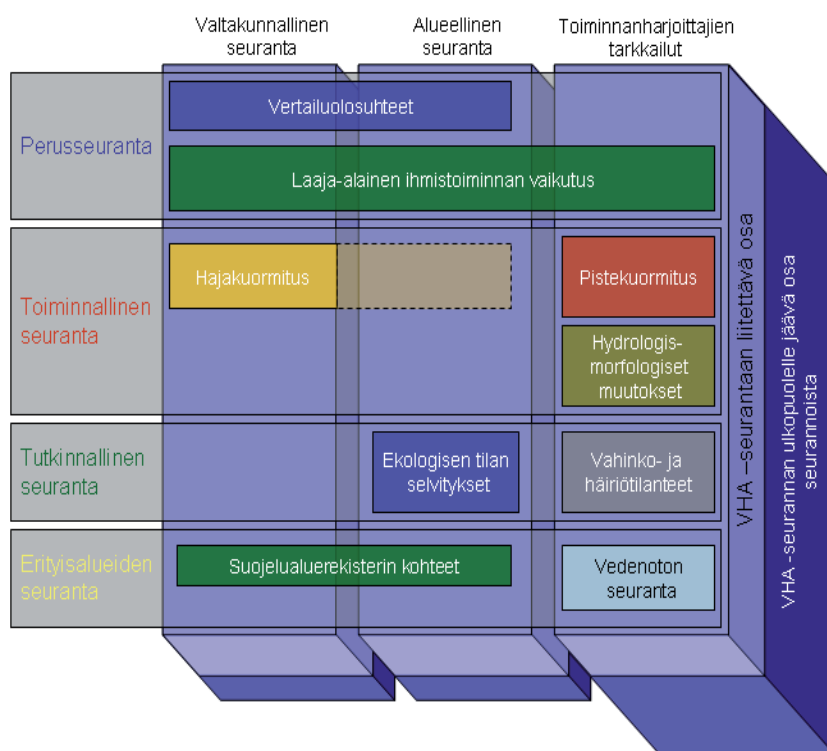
Valtakunnallinen seuranta

Alueellinen seuranta

Toiminnanharjoittajien tarkkailut

Perusseuranta

Vertailuolosuhteet

Laaja-alainen ihmistoiminnan vaikutus

Toiminnallinen seuranta

Hajakuormitus

Pistekuormitus

Hydrologis-morfologiset muutokset

Tutkinnallinen seuranta

Ekologisen tilan selvitykset

Vahinko- ja häiriötilanteet

Erityisalueiden seuranta

Suojelualuerekisterin kohteet

Vedenoton seuranta

VHA –seurantaan liitettävä osa

VHA -seurannan ulkopuolelle jäävä osa seurannoista